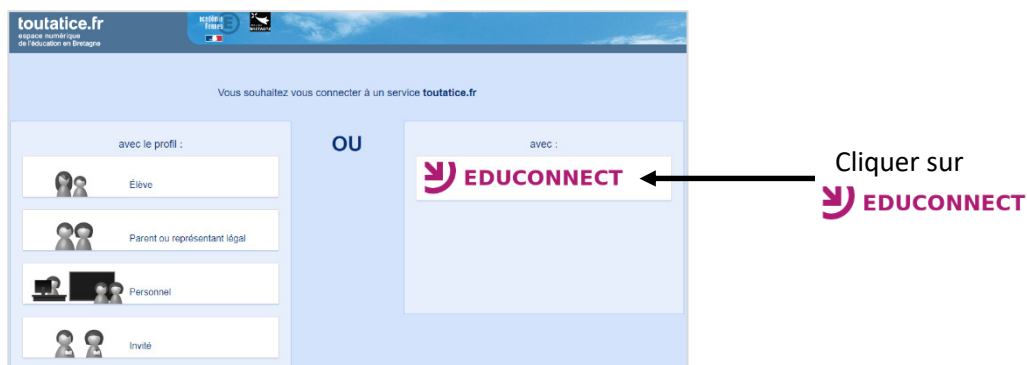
toutatice.fr
espace numérique de l'éducation en Bretagne

académie Rennes

Vous souhaitez vous connecter à un service toutatice.fr

avec le profil :

Élève

Parent ou représentant légal

Personnel

Invité

OU

avec :

EDUCONNECT

Cliquer sur
EDUCONNECT